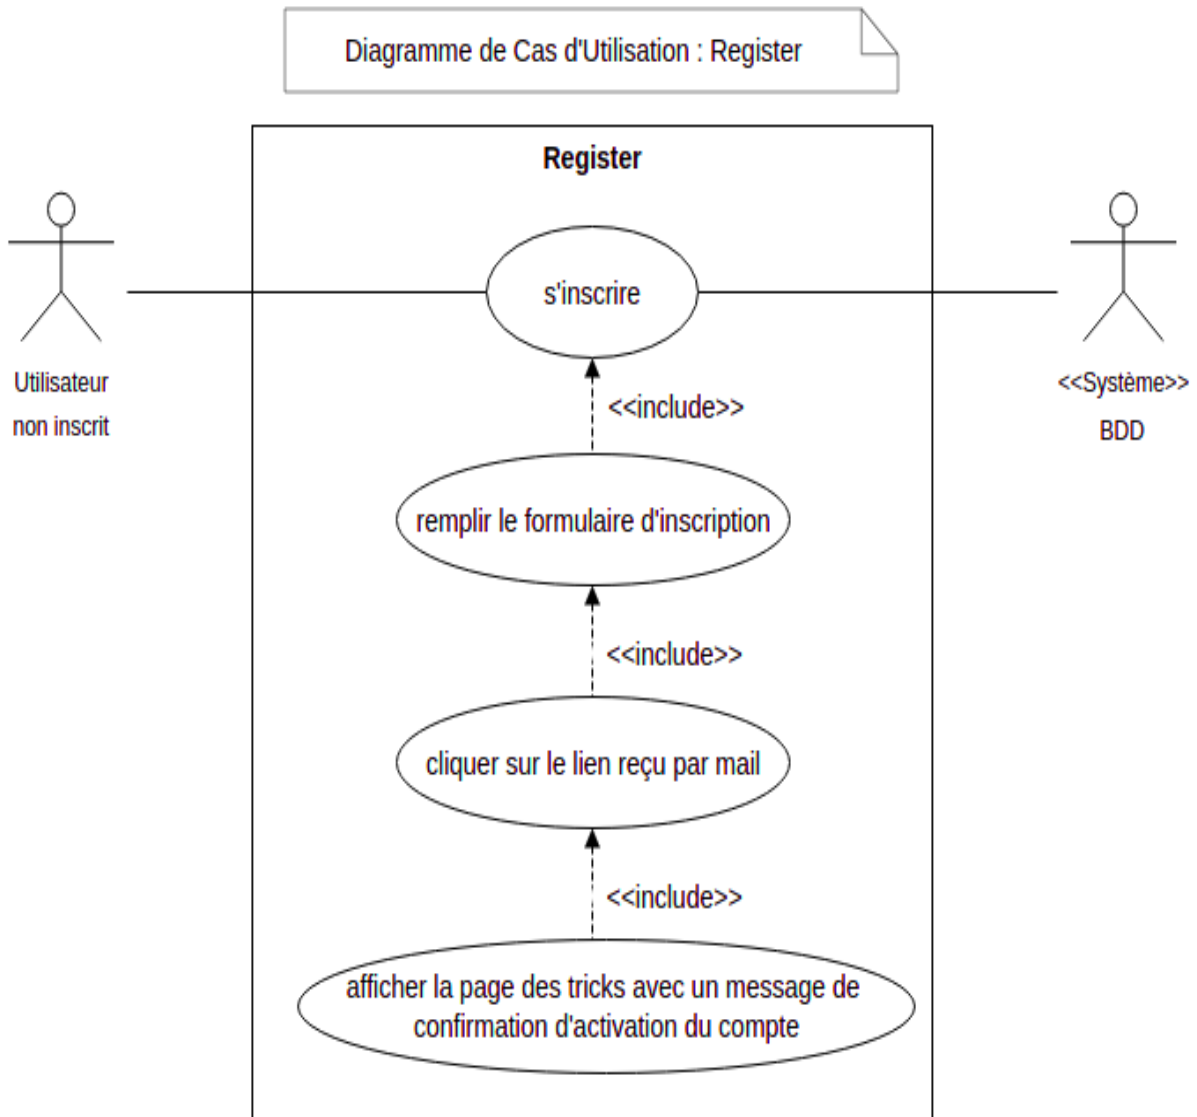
Diagramme de Cas d'Utilisation : Register

Register

Utilisateur non inscrit

s'inscrire

<<Système>> BDD

<<include>>

remplir le formulaire d'inscription

<<include>>

cliquer sur le lien reçu par mail

<<include>>

afficher la page des tricks avec un message de confirmation d'activation du compte